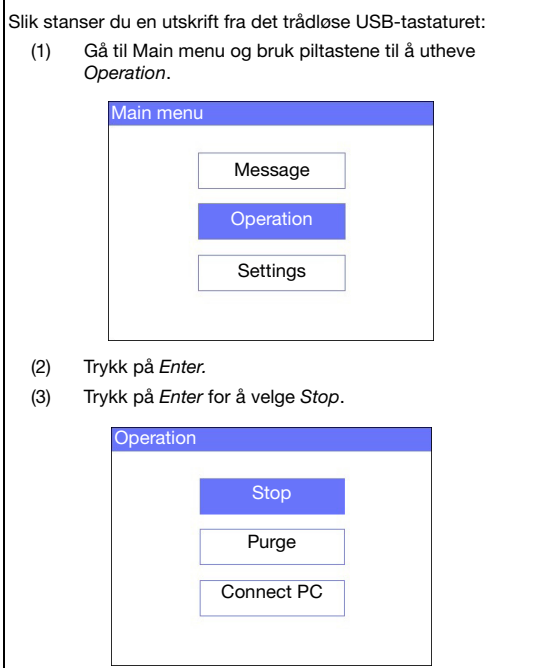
Slik stanser du en utskrift fra det trådløse USB-tastaturet:

(1) Gå til Main menu og bruk piltastene til å utheve *Operation*.

Main menu

Message

Operation

Settings

(2) Trykk på *Enter*.

(3) Trykk på *Enter* for å velge *Stop*.

Operation

Stop

Purge

Connect PC